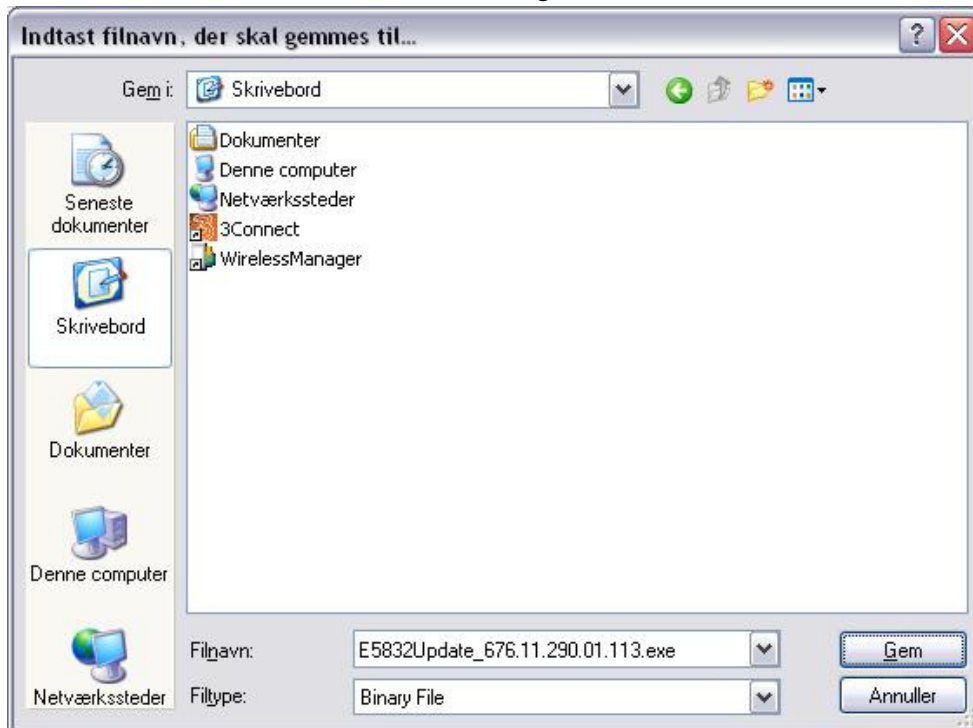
Indtast filnavn, der skal gemmes til...

Gem i: Skrivebord

Dokumenter
Denne computer
Netværkssteder
3Connect
WirelessManager

Seneste dokumenter
Skrivebord
Dokumenter
Denne computer
Netværkssteder

Filnavn: E5832Update_676.11.290.01.113.exe
Filtype: Binary File

Gem
Annuller